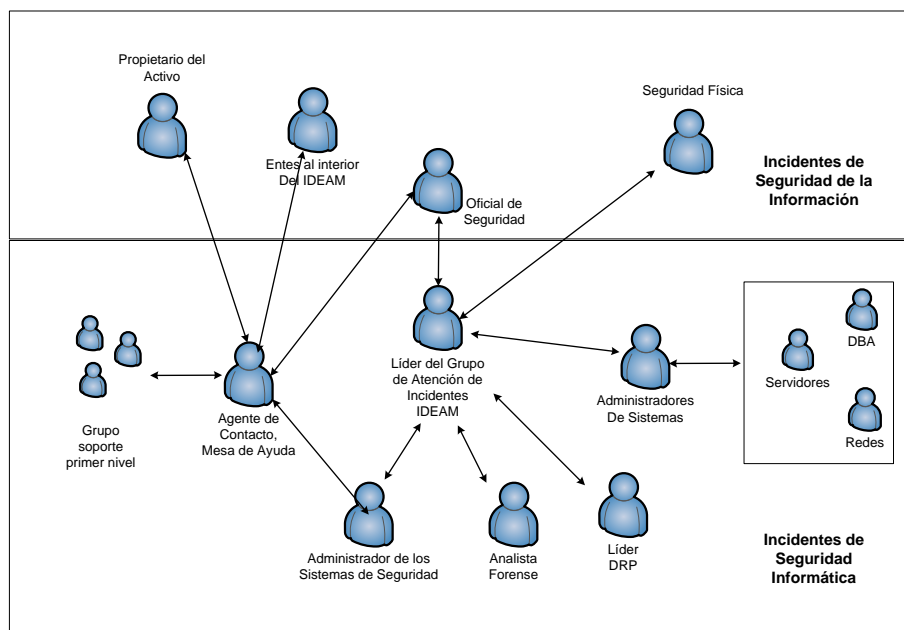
Propietario del Activo

Entes al interior Del IDEAM

Oficial de Seguridad

Seguridad Física

Incidentes de Seguridad de la Información

Grupo soporte primer nivel

Agente de Contacto, Mesa de Ayuda

Líder del Grupo de Atención de Incidentes IDEAM

Administradores De Sistemas

Servidores

DBA

Redes

Administrador de los Sistemas de Seguridad

Analista Forense

Líder DRP

Incidentes de Seguridad Informática